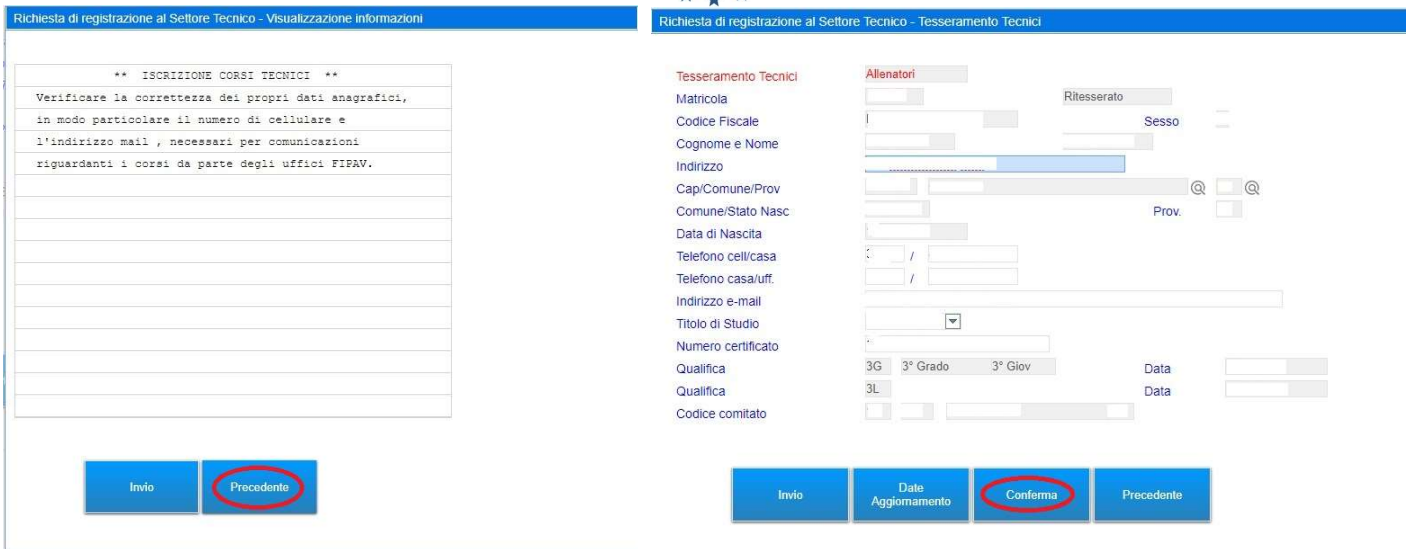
Richiesta di registrazione al Settore Tecnico - Visualizzazione informazioni

** ISCRIZIONE CORSI TECNICI **
Verificare la correttezza dei propri dati anagrafici, in modo particolare il numero di cellulare e l'indirizzo mail , necessari per comunicazioni riguardanti i corsi da parte degli uffici FIPAV.

Invio
Precedente

Richiesta di registrazione al Settore Tecnico - Tesseramento Tecnici

Tesseramento Tecnici Allenatori
Matricola Ritesserato
Codice Fiscale Sesso
Cognome e Nome
Indirizzo
Cap/Comune/Prov @ @
Comune/Stato Nasc Prov.
Data di Nascita
Telefono cell/casa /
Telefono casa/uff. /
Indirizzo e-mail
Titolo di Studio
Numero certificato
Qualifica 3G 3° Grado 3° Giov Data
Qualifica 3L Data
Codice comitato

Invio
Date Aggiornamento
Conferma
Precedente